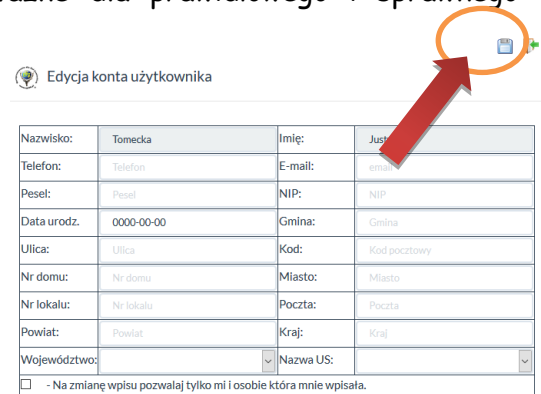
ważne dla prawidłowego i sprawnego

Edycja konta użytkownika

| Nazwisko: | Tomecka | Imię: | Just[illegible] |
|---|---|---|---|
| Telefon: | Telefon | E-mail: | email |
| Pesel: | Pesel | NIP: | NIP |
| Data urodz. | 0000-00-00 | Gmina: | Gmina |
| Ulica: | Ulica | Kod: | Kod pocztowy |
| Nr domu: | Nr domu | Miasto: | Miasto |
| Nr lokalu: | Nr lokalu | Poczta: | Poczta |
| Powiat: | Powiat | Kraj: | Kraj |
| Województwo: | | Nazwa US: | |

- Na zmianę wpisu pozwalaj tylko mi i osobie która mnie wpisała.